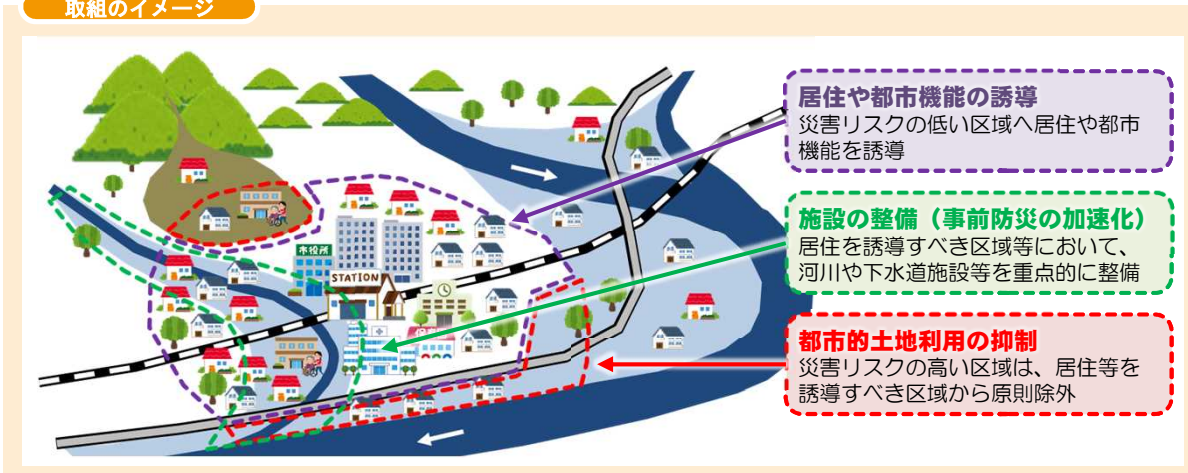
取組のイメージ

市役所

STATION

居住や都市機能の誘導
災害リスクの低い区域へ居住や都市機能を誘導

施設の整備（事前防災の加速化）
居住を誘導すべき区域等において、河川や下水道施設等を重点的に整備

都市的土地利用の抑制
災害リスクの高い区域は、居住等を誘導すべき区域から原則除外